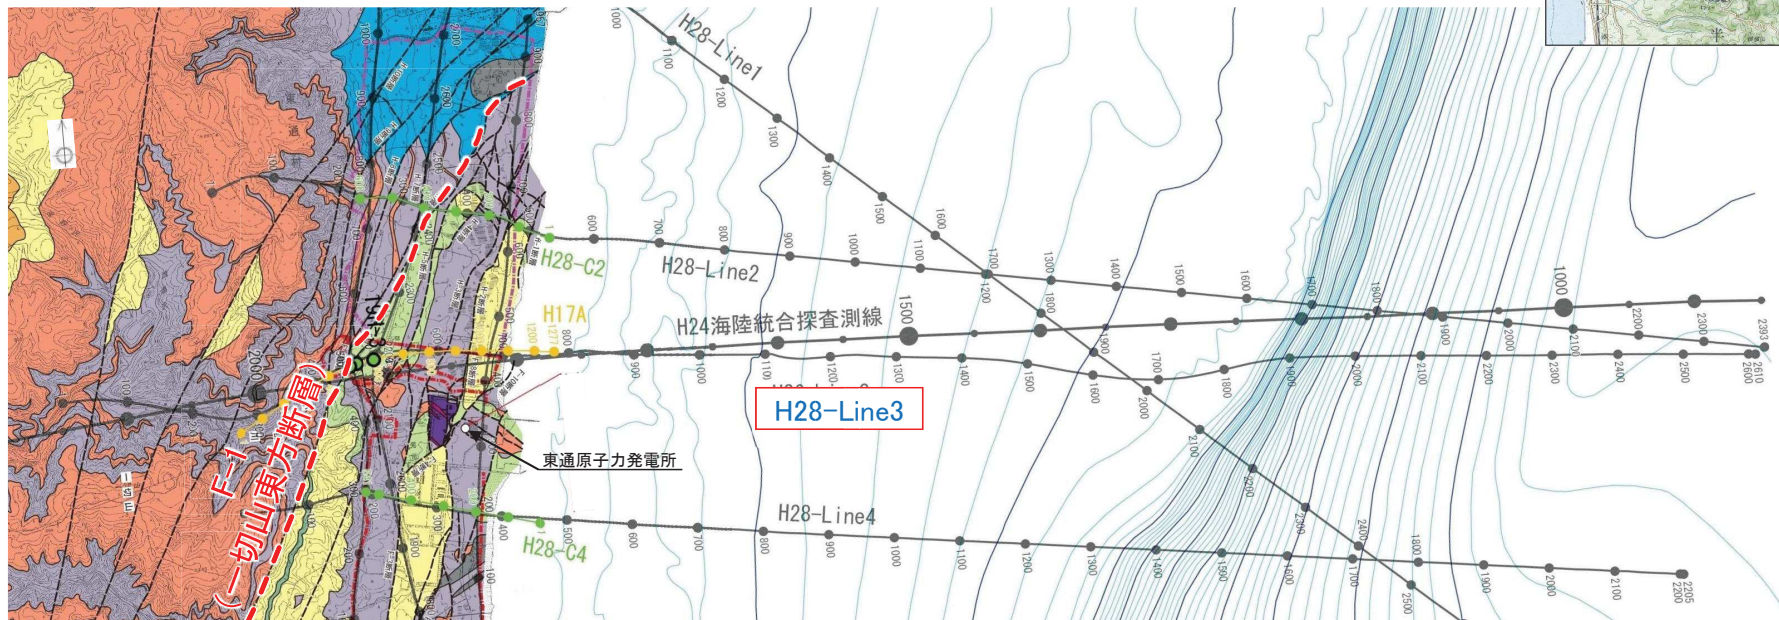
H28-Line1

H28-C2

H28-Line2

H17A

H24海陸統合探査測線

H28-Line3

東通原子力発電所

F-1
(一切山東方断層)

H28-Line4

H28-C4

1000
1100
1200
1300
1400
1500
1600
1700
1800
1900
2000
2100
2200
2300
2393
2400
2500
2600
2610
2205